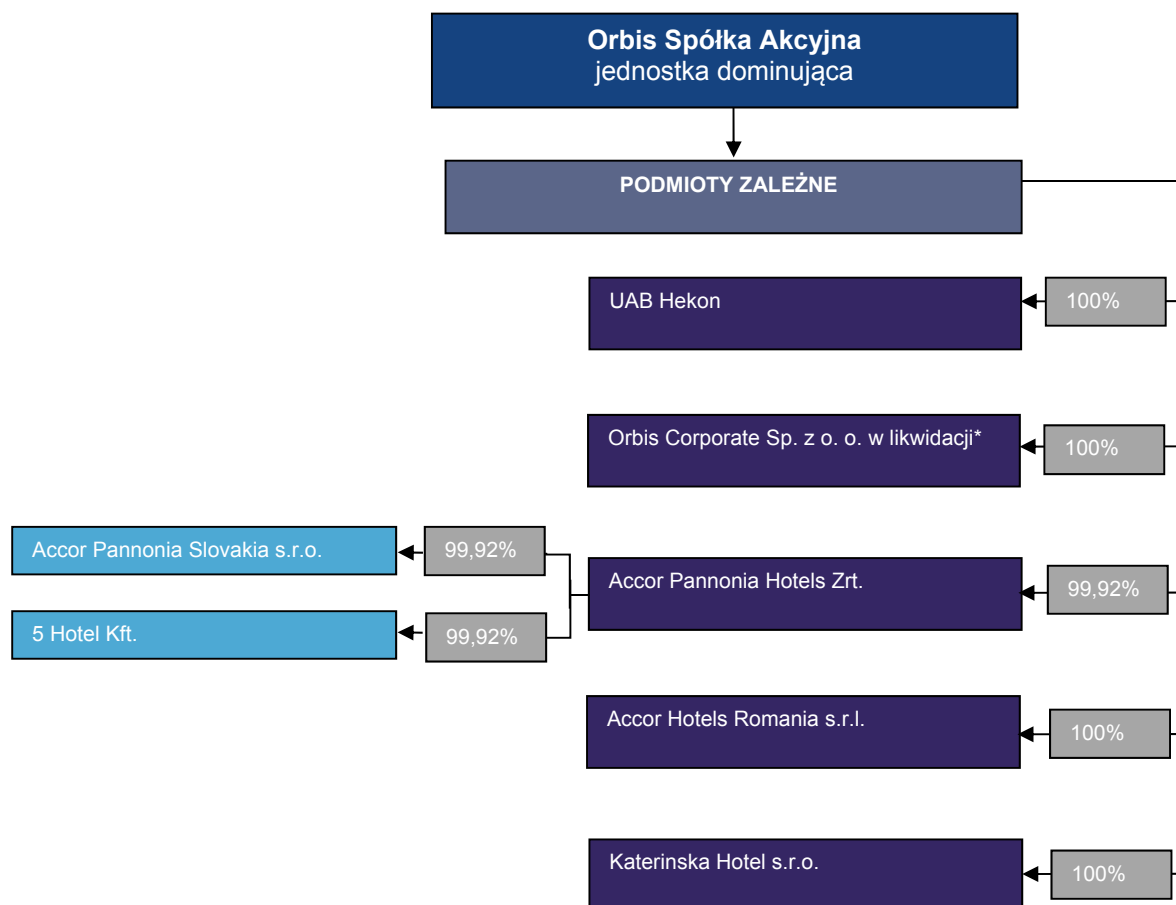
Orbis Spółka Akcyjna
jednostka dominująca

PODMIOTY ZALEŻNE

UAB Hekon

100%

Orbis Corporate Sp. z o. o. w likwidacji*

100%

Accor Pannonia Slovakia s.r.o.

99,92%

Accor Pannonia Hotels Zrt.

99,92%

5 Hotel Kft.

99,92%

Accor Hotels Romania s.r.l.

100%

Katerinska Hotel s.r.o.

100%